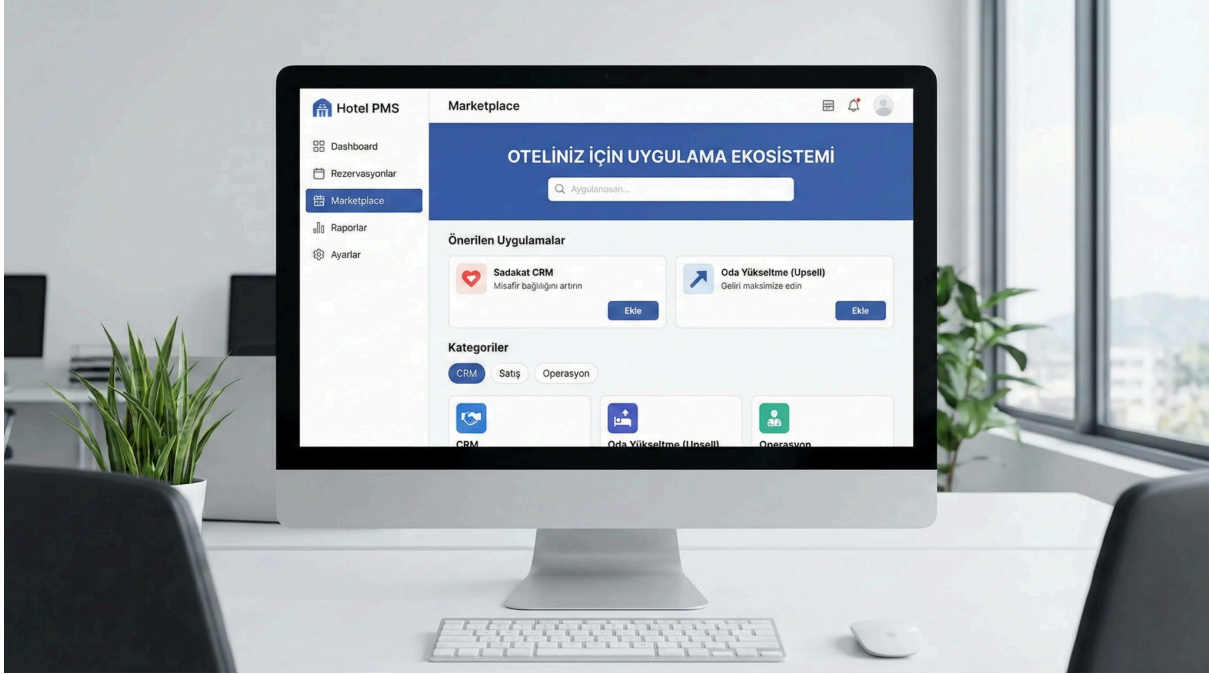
Hotel PMS

Dashboard

Rezervasyonlar

Marketplace

Raporlar

Ayarlar

Marketplace

OTELİNİZ İÇİN UYGULAMA EKOSİSTEMİ

Aygulanosan...

Önerilen Uygulamalar

Sadakat CRM

Misafir bağlılığını artırın

Ekle

Oda Yükseltme (Upsell)

Geliri maksimize edin

Ekle

Kategoriler

CRM

Satış

Operasyon

CRM

Oda Yükseltme (Upsell)

Operasyon